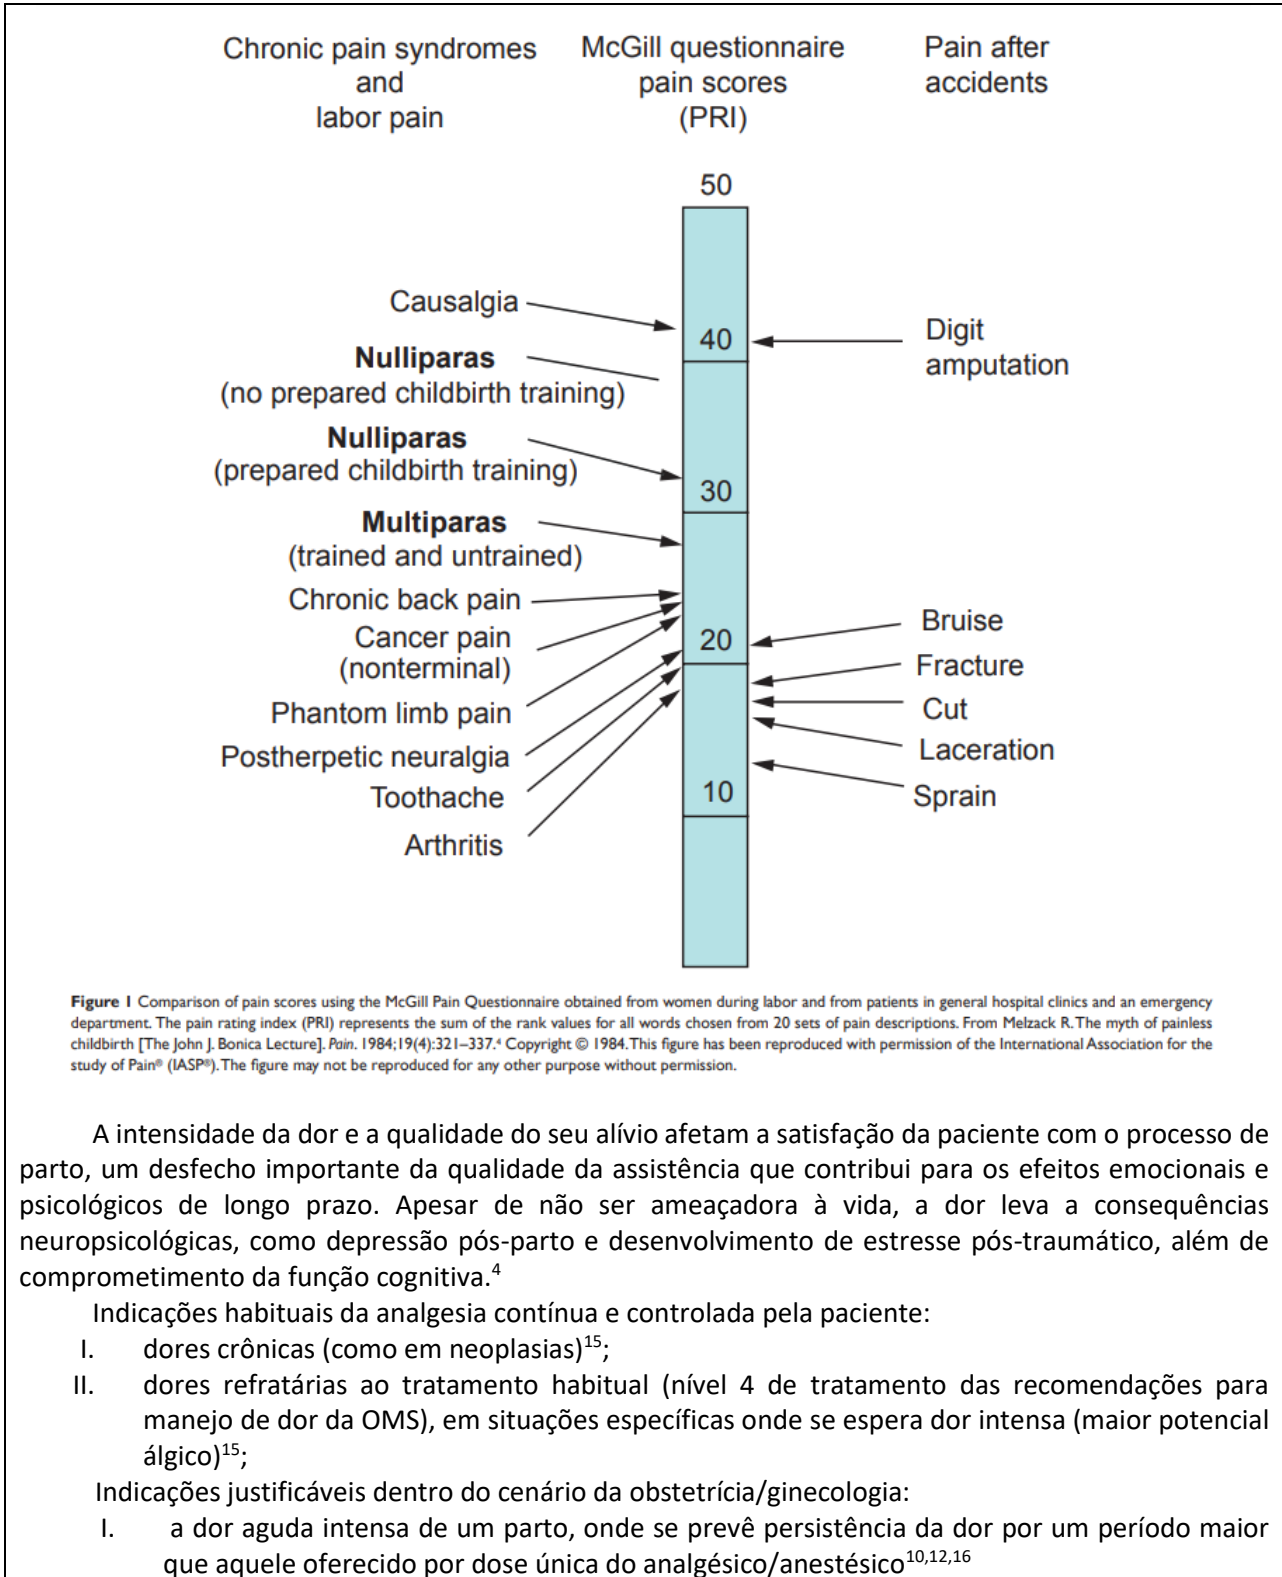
Chronic pain syndromes and labor pain

McGill questionnaire pain scores (PRI)

Pain after accidents

50

Causalgia

40

Digit amputation

**Nulliparas** (no prepared childbirth training)

**Nulliparas** (prepared childbirth training)

30

**Multiparas** (trained and untrained)

Chronic back pain

Cancer pain (nonterminal)

20

Bruise

Fracture

Phantom limb pain

Cut

Laceration

Postherpetic neuralgia

Toothache

10

Sprain

Arthritis

**Figure 1** Comparison of pain scores using the McGill Pain Questionnaire obtained from women during labor and from patients in general hospital clinics and an emergency department. The pain rating index (PRI) represents the sum of the rank values for all words chosen from 20 sets of pain descriptions. From Melzack R. The myth of painless childbirth [The John J. Bonica Lecture]. *Pain*. 1984;19(4):321–337.$^4$ Copyright © 1984. This figure has been reproduced with permission of the International Association for the study of Pain® (IASP®). The figure may not be reproduced for any other purpose without permission.

A intensidade da dor e a qualidade do seu alívio afetam a satisfação da paciente com o processo de parto, um desfecho importante da qualidade da assistência que contribui para os efeitos emocionais e psicológicos de longo prazo. Apesar de não ser ameaçadora à vida, a dor leva a consequências neuropsicológicas, como depressão pós-parto e desenvolvimento de estresse pós-traumático, além de comprometimento da função cognitiva.$^4$

Indicações habituais da analgesia contínua e controlada pela paciente:

I. dores crônicas (como em neoplasias)$^{15}$;

II. dores refratárias ao tratamento habitual (nível 4 de tratamento das recomendações para manejo de dor da OMS), em situações específicas onde se espera dor intensa (maior potencial álgico)$^{15}$;

Indicações justificáveis dentro do cenário da obstetrícia/ginecologia:

I. a dor aguda intensa de um parto, onde se prevê persistência da dor por um período maior que aquele oferecido por dose única do analgésico/anestésico$^{10,12,16}$